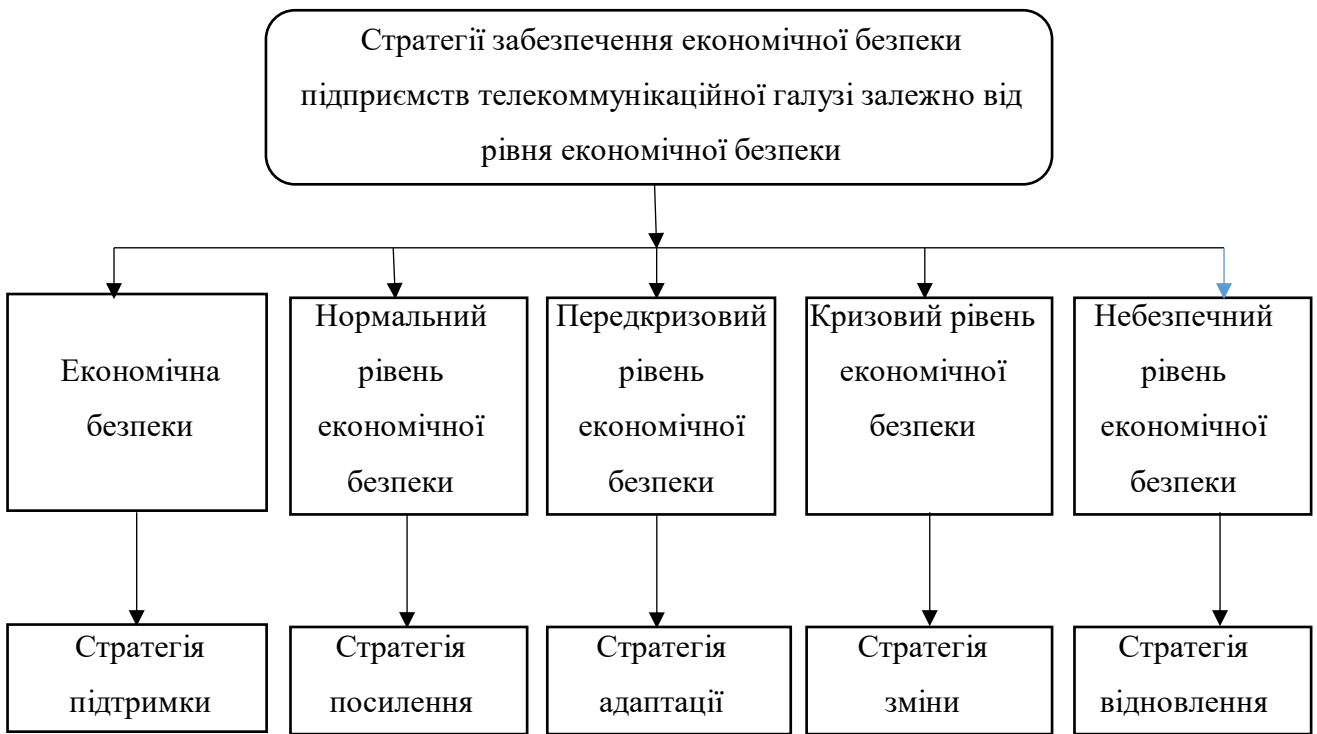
Стратегії забезпечення економічної безпеки підприємств телекоммунікаційної галузі залежно від рівня економічної безпеки

Економічна безпеки

Нормальний рівень економічної безпеки

Передкризовий рівень економічної безпеки

Кризовий рівень економічної безпеки

Небезпечний рівень економічної безпеки

Стратегія підтримки

Стратегія посилення

Стратегія адаптації

Стратегія зміни

Стратегія відновлення